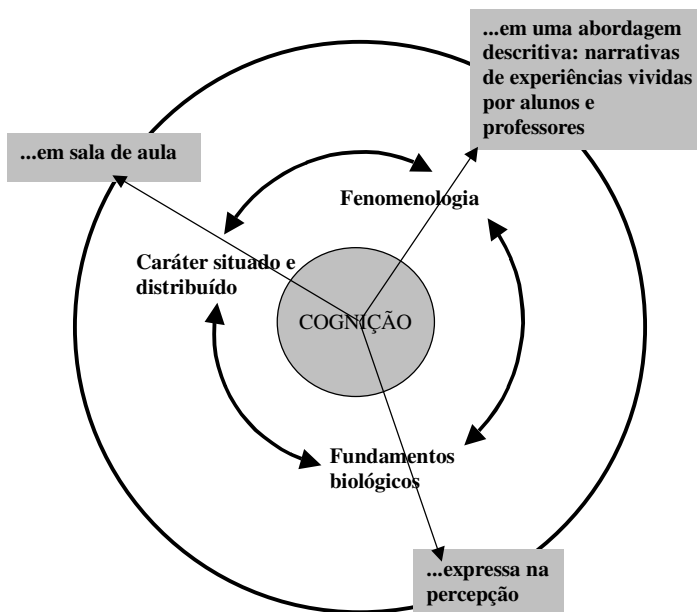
...em uma abordagem descritiva: narrativas de experiências vividas por alunos e professores

...em sala de aula

Fenomenologia

Caráter situado e distribuído

COGNIÇÃO

Fundamentos biológicos

...expressa na percepção